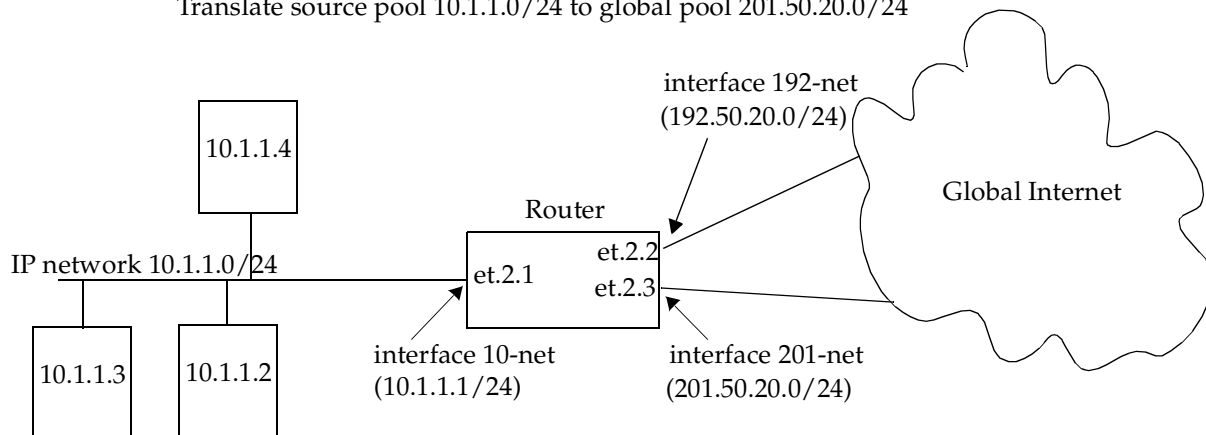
Translate source pool 10.1.1.0/24 to global pool 201.50.20.0/24

10.1.1.4

interface 192-net
(192.50.20.0/24)

Global Internet

Router

IP network 10.1.1.0/24

et.2.1

et.2.2

et.2.3

10.1.1.3

10.1.1.2

interface 10-net
(10.1.1.1/24)

interface 201-net
(201.50.20.0/24)